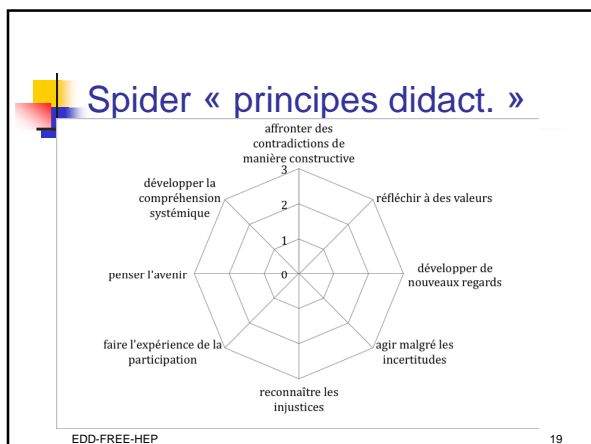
Spider « principes didact. »

affronter des contradictions de manière constructive

3

2

1

0

réfléchir à des valeurs

développer de nouveaux regards

agir malgré les incertitudes

reconnaître les injustices

faire l'expérience de la participation

penser l'avenir

développer la compréhension systémique

EDD-FREE-HEP

19